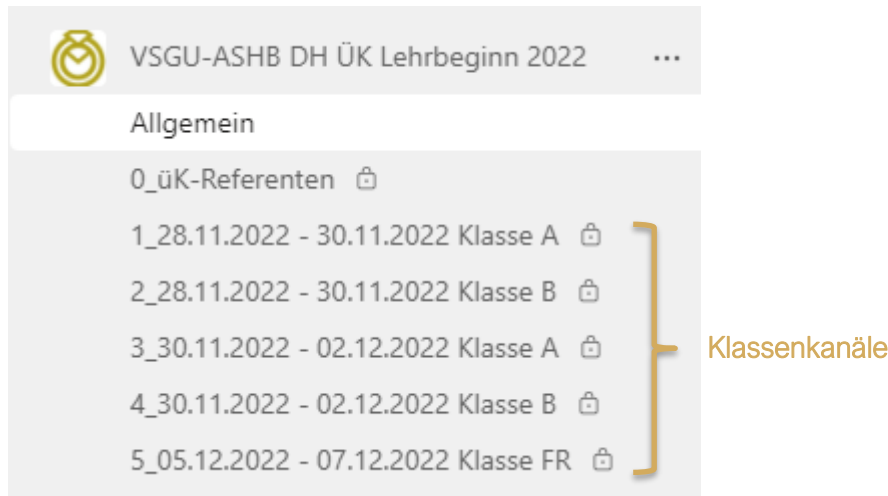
VSGU-ASHB DH ÜK Lehrbeginn 2022 ...

Allgemein

0_üK-Referenten

1_28.11.2022 - 30.11.2022 Klasse A

2_28.11.2022 - 30.11.2022 Klasse B

3_30.11.2022 - 02.12.2022 Klasse A

4_30.11.2022 - 02.12.2022 Klasse B

5_05.12.2022 - 07.12.2022 Klasse FR

Klassenkanäle